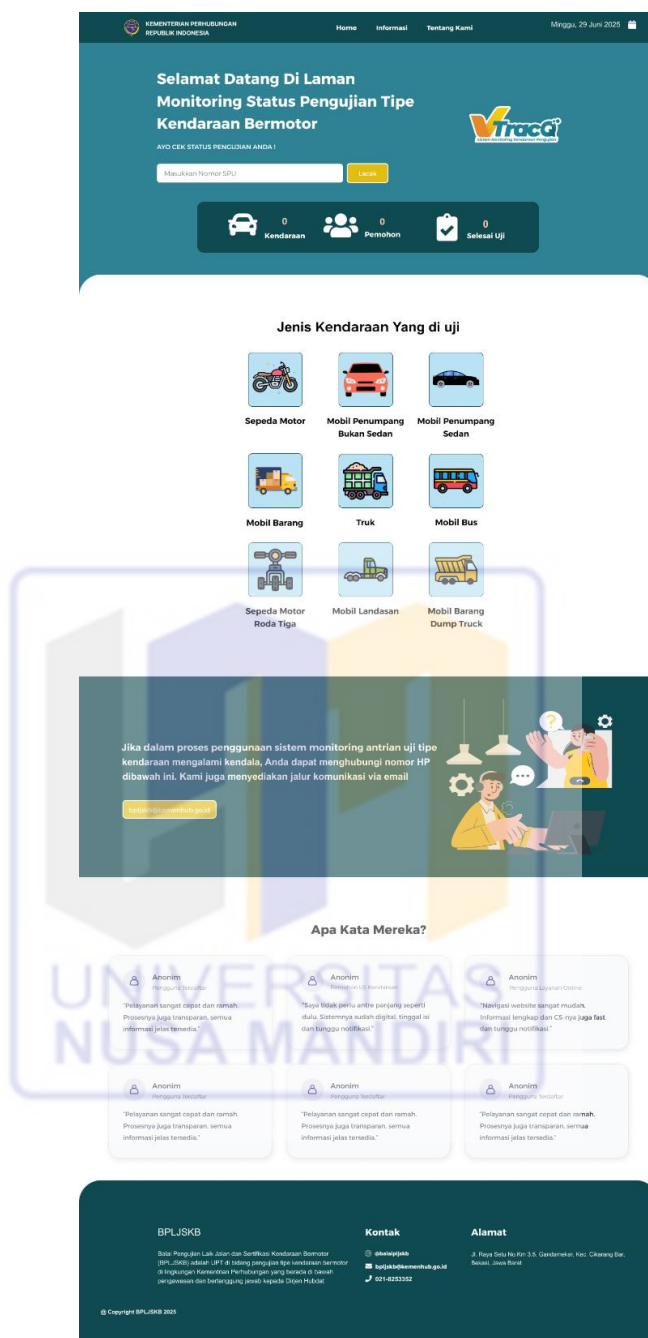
KEMENTERIAN PERHUBUNGAN
REPUBLIK INDONESIA

Home Informasi Tentang Kami

Minggu, 29 Juni 2025

Selamat Datang Di Laman Monitoring Status Pengujian Tipe Kendaraan Bermotor

AYO CEK STATUS PENGUJIAN ANDA !

Masukkan Nomor SPU

Lacak

VTracQ
Sistem Monitoring Kendaraan Pengujian

0
Kendaraan

0
Pemohon

0
Selesai Uji

Jenis Kendaraan Yang di uji

Sepeda Motor

Mobil Penumpang Bukan Sedan

Mobil Penumpang Sedan

Mobil Barang

Truk

Mobil Bus

Sepeda Motor Roda Tiga

Mobil Landasan

Mobil Barang Dump Truck

Jika dalam proses penggunaan sistem monitoring antrian uji tipe kendaraan mengalami kendala, Anda dapat menghubungi nomor HP dibawah ini. Kami juga menyediakan jalur komunikasi via email

bpljskb@kemenhub.go.id

Apa Kata Mereka?

Anonim
Pengguna Terdaftar
"Pelayanan sangat cepat dan ramah. Prosesnya juga transparan, semua informasi jelas tersedia."

Anonim
Pemohon Uji Kendaraan
"Saya tidak perlu antre panjang seperti dulu. Sistemnya sudah digital, tinggal isi dan tunggu notifikasi."

Anonim
Pengguna Layanan Online
"Navigasi website sangat mudah. Informasi lengkap dan CS-nya juga fast. dan tunggu notifikasi."

Anonim
Pengguna Terdaftar
"Pelayanan sangat cepat dan ramah. Prosesnya juga transparan, semua informasi jelas tersedia."

Anonim
Pengguna Terdaftar
"Pelayanan sangat cepat dan ramah. Prosesnya juga transparan, semua informasi jelas tersedia."

Anonim
Pengguna Terdaftar
"Pelayanan sangat cepat dan ramah. Prosesnya juga transparan, semua informasi jelas tersedia."

UNIVERSITAS NUSA MANDIRI

BPLJSKB
Balai Pengujian Laik Jalan dan Sertifikasi Kendaraan Bermotor (BPLJSKB) adalah UPT di bidang pengujian tipe kendaraan bermotor di lingkungan Kementrian Perhubungan yang berada di bawah pengawasan dan bertanggung jawab kepada Dirjen Hubdat

Kontak
@balaipljskb
bpljskb@kemenhub.go.id
021-8253352

Alamat
Jl. Raya Setu No Km 3.5, Gandamekar, Kec. Cikarang Bar., Bekasi, Jawa Barat

© Copyright BPLJSKB 2025